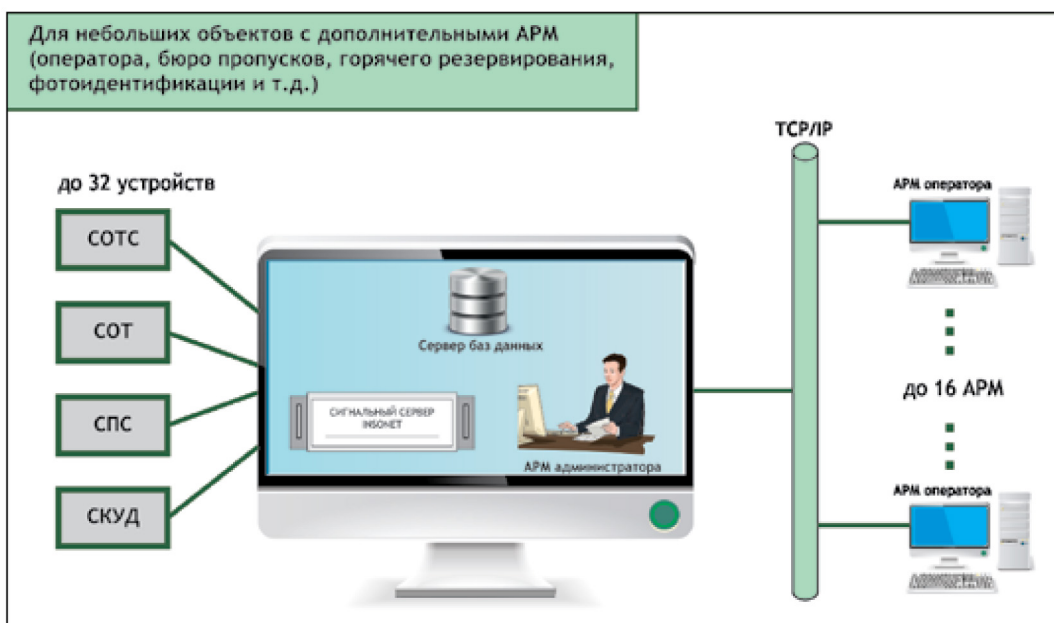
Для небольших объектов с дополнительными АРМ (оператора, бюро пропусков, горячего резервирования, фотоидентификации и т.д.)

TCP/IP

до 32 устройств

СОТС

СОТ

СПС

СКУД

Сервер баз данных

СИГНАЛЬНЫЙ СЕРВЕР INSONET

АРМ администратора

АРМ оператора

до 16 АРМ

АРМ оператора